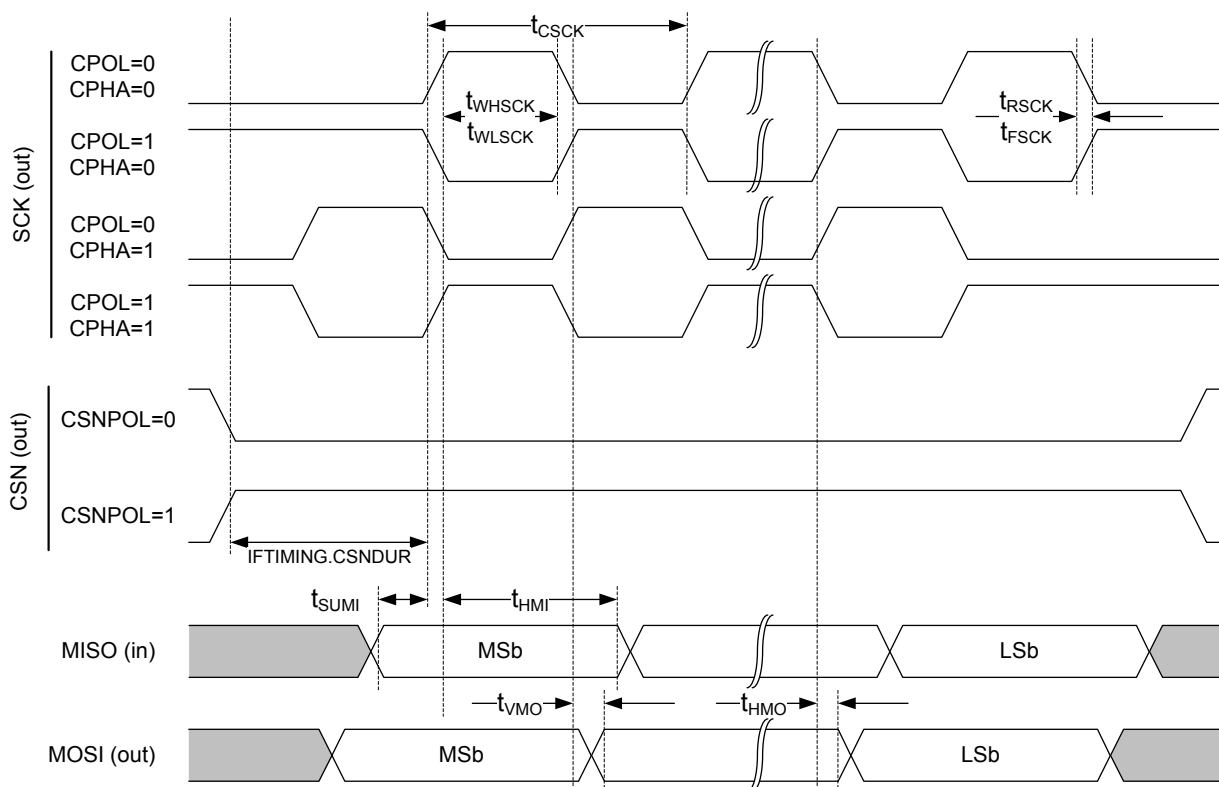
$t_{CSCK}$

CPOL=0
CPHA=0

$t_{WHSCK}$
$t_{WLSCK}$

$t_{RSCK}$
$t_{FSCK}$

CPOL=1
CPHA=0

SCK (out)

CPOL=0
CPHA=1

CPOL=1
CPHA=1

CSN (out)

CSNPOL=0

CSNPOL=1

IFTIMING.CSNDUR

$t_{SUMI}$

$t_{HMI}$

MISO (in)

MSb

LSb

$t_{VMO}$

$t_{HMO}$

MOSI (out)

MSb

LSb